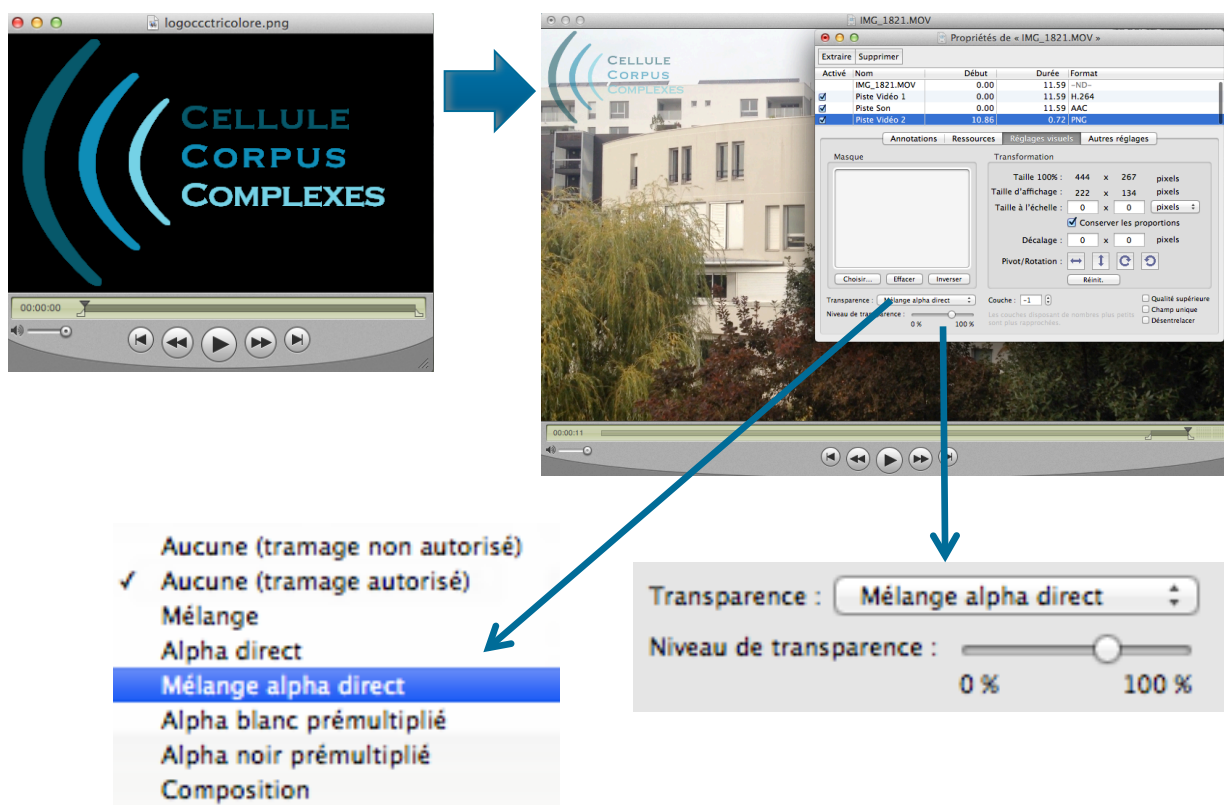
logoccctricolore.png

Cellule
Corpus
Complexes

00:00:00

IMG_1821.MOV

Cellule
Corpus
Complexes

Propriétés de « IMG_1821.MOV »

Extraire Supprimer

| Activé | Nom | Début | Durée | Format |
|---|---|---|---|---|
| | IMG_1821.MOV | 0.00 | 11.59 | –ND– |
| ☑ | Piste Vidéo 1 | 0.00 | 11.59 | H.264 |
| ☑ | Piste Son | 0.00 | 11.59 | AAC |
| ☑ | Piste Vidéo 2 | 10.86 | 0.72 | PNG |

Annotations Ressources Réglages visuels Autres réglages

Masque

Choisir... Effacer Inverser

Transformation

Taille 100% : 444 x 267 pixels

Taille d'affichage : 222 x 134 pixels

Taille à l'échelle : 0 x 0 pixels

Conserver les proportions

Décalage : 0 x 0 pixels

Pivot/Rotation :

Réinit.

Transparence : Mélange alpha direct

Niveau de transparence :

0 % 100 %

Couche : -1

Les couches disposant de nombres plus petits sont plus rapprochées.

Qualité supérieure

Champ unique

Désentrelacer

00:00:11

Aucune (tramage non autorisé)
✓ Aucune (tramage autorisé)
Mélange
Alpha direct
Mélange alpha direct
Alpha blanc prémultiplié
Alpha noir prémultiplié
Composition

Transparence : Mélange alpha direct

Niveau de transparence :

0 % 100 %